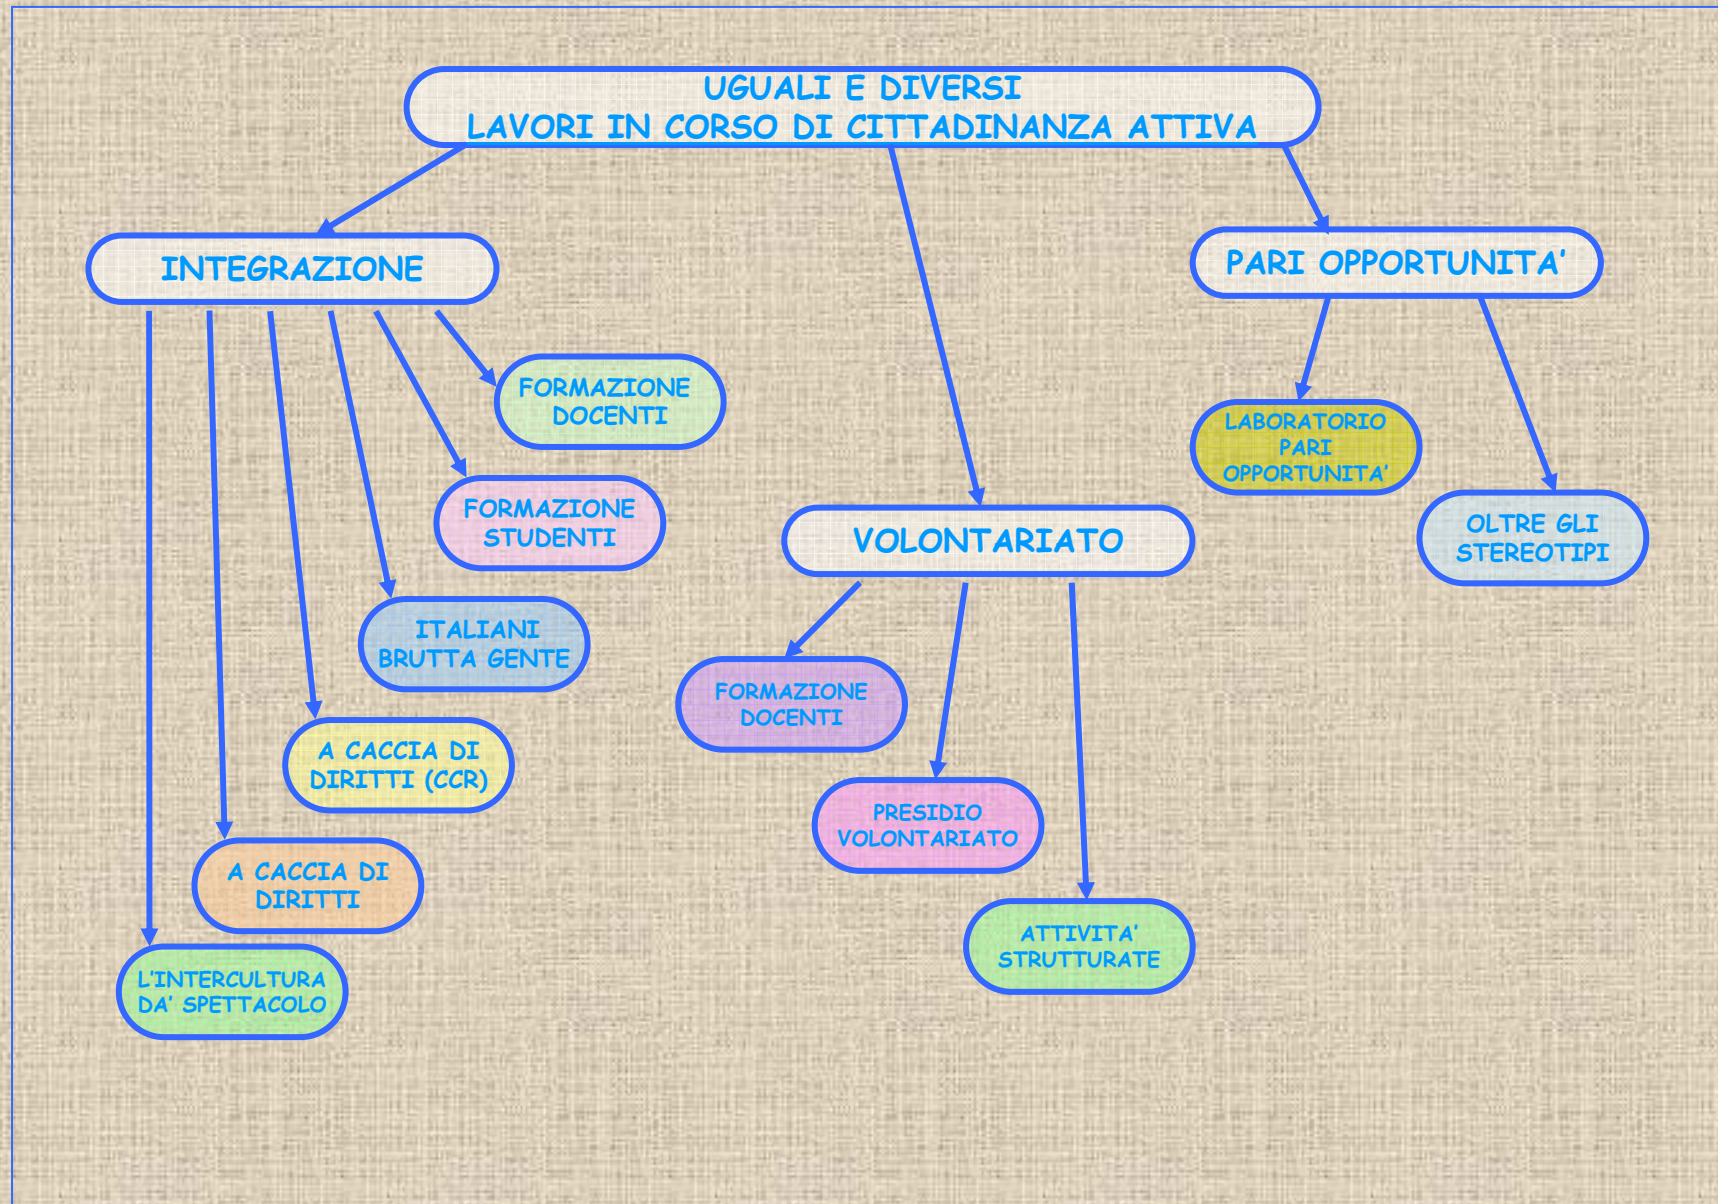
UGUALI E DIVERSI
LAVORI IN CORSO DI CITTADINANZA ATTIVA

INTEGRAZIONE

FORMAZIONE DOCENTI

FORMAZIONE STUDENTI

ITALIANI BRUTTA GENTE

A CACCIA DI DIRITTI (CCR)

A CACCIA DI DIRITTI

L'INTERCULTURA DA' SPETTACOLO

VOLONTARIATO

FORMAZIONE DOCENTI

PRESIDIO VOLONTARIATO

ATTIVITA' STRUTTURATE

PARI OPPORTUNITA'

LABORATORIO PARI OPPORTUNITA'

OLTRE GLI STEREOTIPI